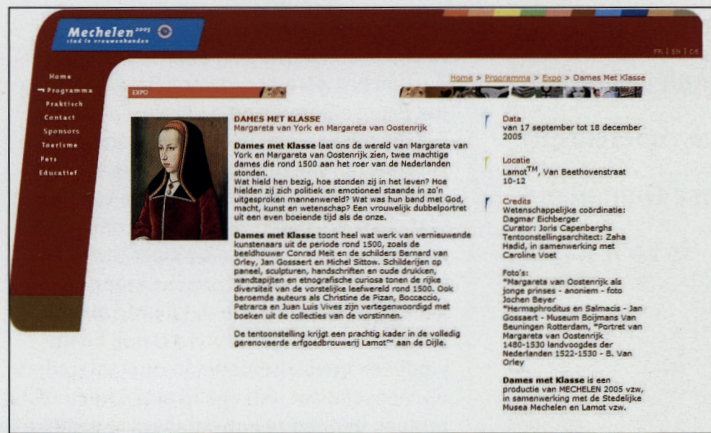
Mechelen 2005
stad in vrouwenhanden

FR | EN | DE

Home
→ Programma
Praktisch
Contact
Sponsors
Toerisme
Pers
Educatief

Home > Programma > Expo > Dames Met Klasse

EXPO

DAMES MET KLASSE
Margareta van York en Margareta van Oostenrijk

Dames met Klasse laat ons de wereld van Margareta van York en Margareta van Oostenrijk zien, twee machtige dames die rond 1500 aan het roer van de Nederlanden stonden.
Wat hield hen bezig, hoe stonden zij in het leven? Hoe hielden zij zich politiek en emotioneel staande in zo'n uitgesproken mannenwereld? Wat was hun band met God, macht, kunst en wetenschap? Een vrouwelijk dubbelportret uit een even boeiende tijd als de onze.

Dames met Klasse toont heel wat werk van vernieuwende kunstenaars uit de periode rond 1500, zoals de beeldhouwer Conrad Meit en de schilders Bernard van Orley, Jan Gossaert en Michel Sittow. Schilderijen op paneel, sculpturen, handschriften en oude drukken, wandtapijten en etnografische curiosa tonen de rijke diversiteit van de vorstelijke leefwereld rond 1500. Ook beroemde auteurs als Christine de Pizan, Boccaccio, Petrarca en Juan Luis Vives zijn vertegenwoordigd met boeken uit de collecties van de vorstinnen.

De tentoonstelling krijgt een prachtig kader in de volledig gerenoveerde erfgoedbrouwerij Lamot™ aan de Dijle.

Data
van 17 september tot 18 december 2005

Locatie
Lamot™, Van Beethovenstraat 10-12

Credits
Wetenschappelijke coördinatie: Dagmar Eichberger
Curator: Joris Capenberghs
Tentoonstellingsarchitect: Zaha Hadid, in samenwerking met Caroline Voet

Foto's:
*Margareta van Oostenrijk als jonge prinses - anoniem - foto Jochen Beyer
*Hermaphroditus en Salmacis - Jan Gossaert - Museum Boijmans Van Beuningen Rotterdam, *Portret van Margareta van Oostenrijk 1480-1530 landvoogdes der Nederlanden 1522-1530 - B. Van Orley

Dames met Klasse is een productie van MECHELEN 2005 vzw, in samenwerking met de Stedelijke Musea Mechelen en Lamot vzw.